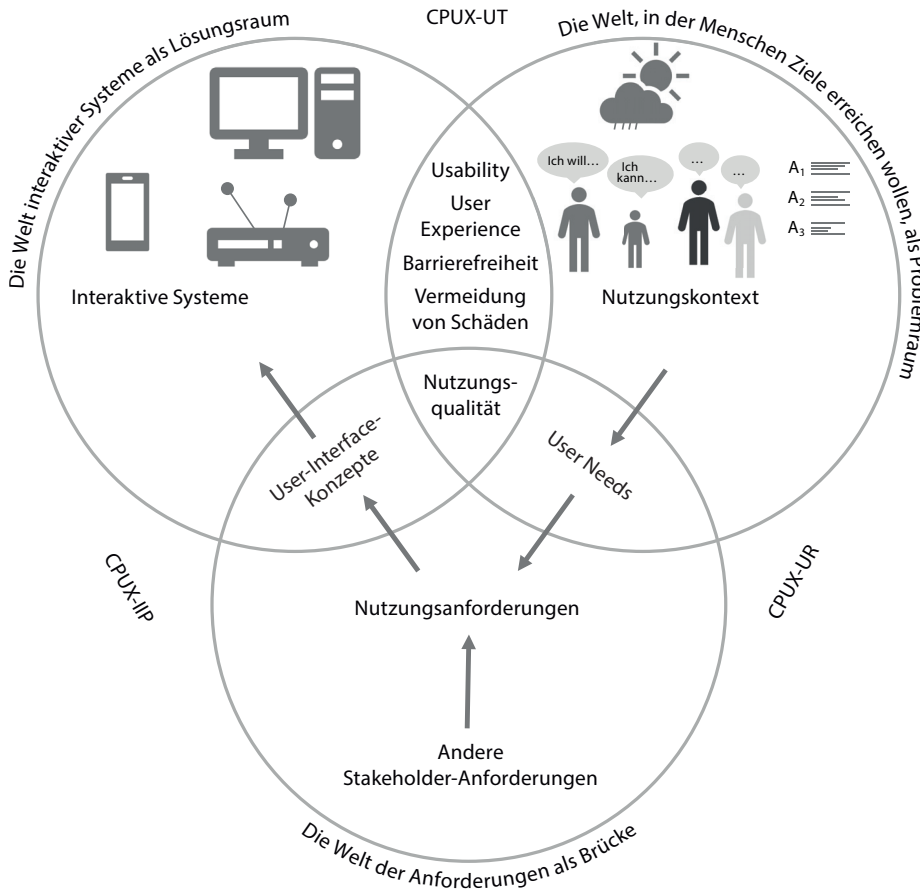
Die Welt interaktiver Systeme als Lösungsraum

CPUX-UT

Die Welt, in der Menschen Ziele erreichen wollen, als Problemraum

Ich will...

Ich kann...

...

...

$A_1$

$A_2$

$A_3$

Usability

User Experience

Barrierefreiheit

Vermeidung von Schäden

Interaktive Systeme

Nutzungskontext

Nutzungsqualität

User-Interface-Konzepte

User Needs

CPUX-IIP

CPUX-UR

Nutzungsanforderungen

Andere Stakeholder-Anforderungen

Die Welt der Anforderungen als Brücke